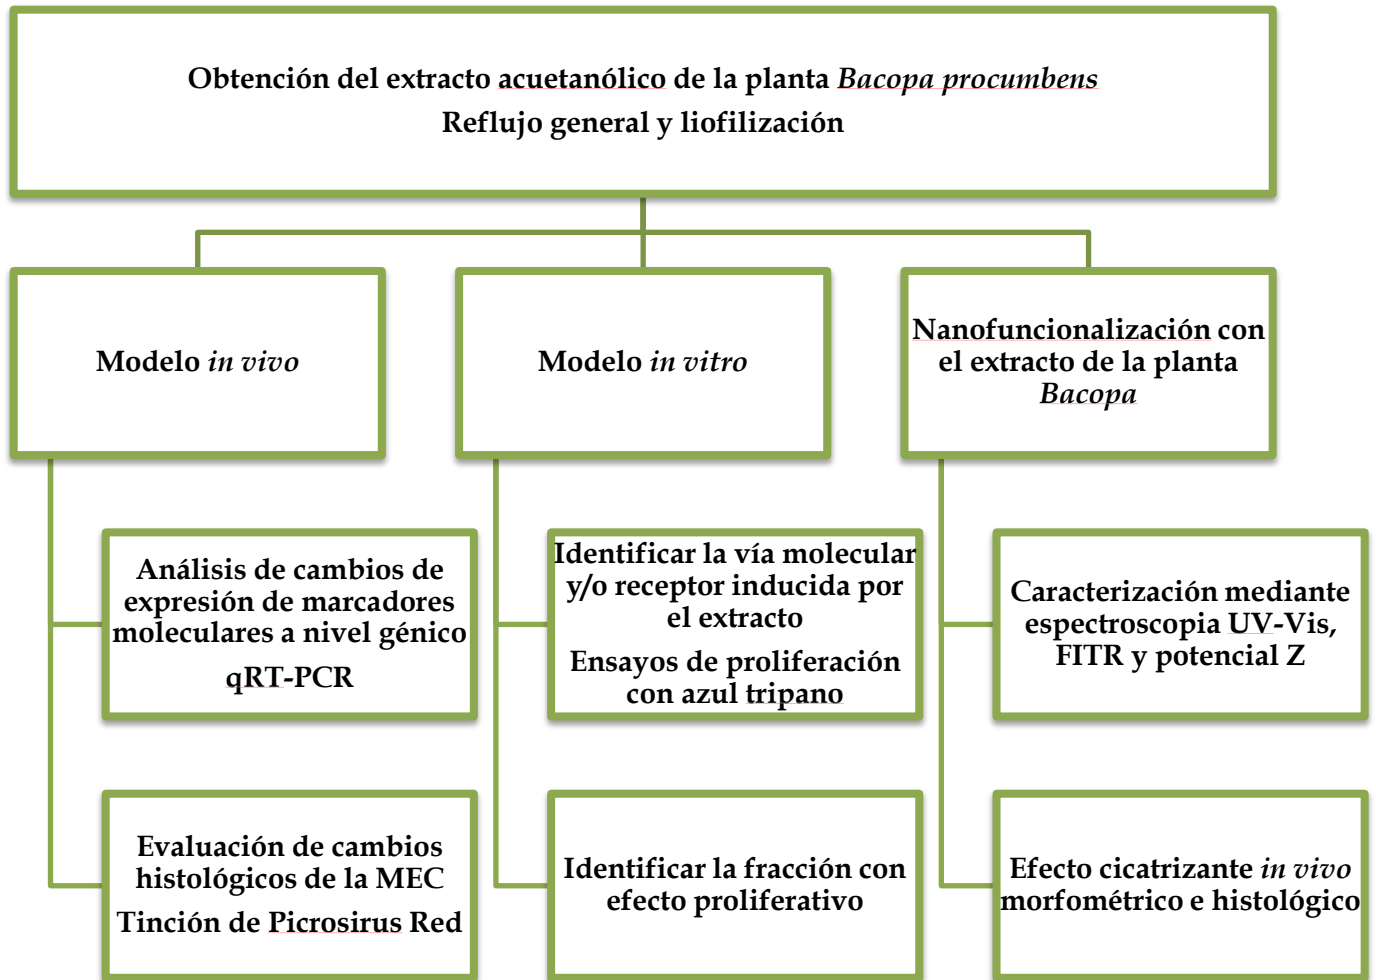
Obtención del extracto acuetanólico de la planta *Bacopa procumbens*
Reflujo general y liofilización

Modelo *in vivo*

Modelo *in vitro*

Nanofuncionalización con el extracto de la planta *Bacopa*

Análisis de cambios de expresión de marcadores moleculares a nivel génico
qRT-PCR

Evaluación de cambios histológicos de la MEC
Tinción de Picrosirus Red

Identificar la vía molecular y/o receptor inducida por el extracto
Ensayos de proliferación con azul tripano

Identificar la fracción con efecto proliferativo

Caracterización mediante espectroscopia UV-Vis, FITR y potencial Z

Efecto cicatrizante *in vivo* morfométrico e histológico